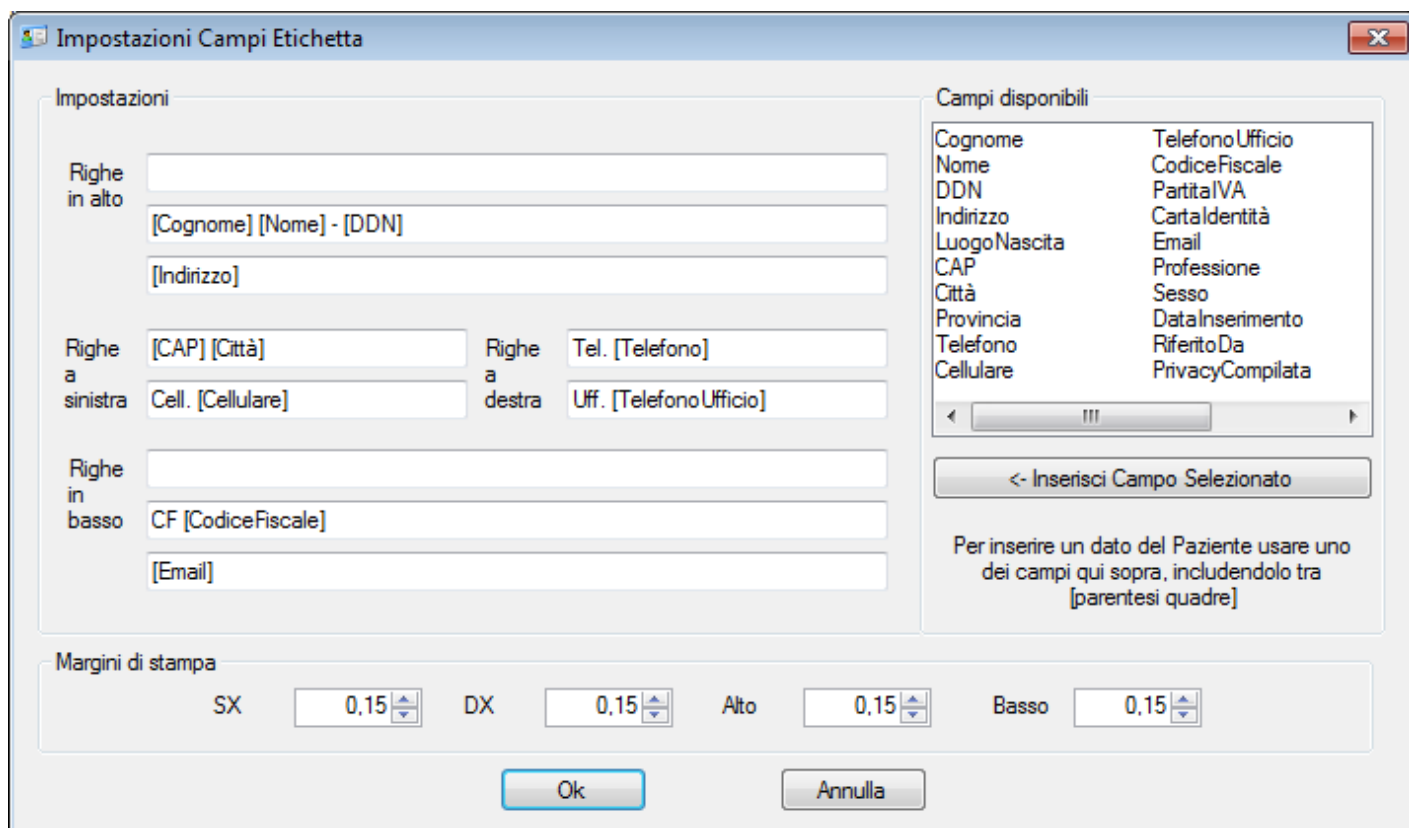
Impostazioni Campi Etichetta

Impostazioni

Righe in alto

[Cognome] [Nome] - [DDN]

[Indirizzo]

Righe a sinistra

[CAP] [Città]

Cell. [Cellulare]

Righe a destra

Tel. [Telefono]

Uff. [TelefonoUfficio]

Righe in basso

CF [CodiceFiscale]

[Email]

Campi disponibili

Cognome
Nome
DDN
Indirizzo
LuogoNascita
CAP
Città
Provincia
Telefono
Cellulare

TelefonoUfficio
CodiceFiscale
PartitaIVA
CartaIdentità
Email
Professione
Sesso
DataInserimento
RiferitoDa
PrivacyCompilata

<- Inserisci Campo Selezionato

Per inserire un dato del Paziente usare uno dei campi qui sopra, includendolo tra [parentesi quadre]

Margini di stampa

SX 0,15 DX 0,15 Alto 0,15 Basso 0,15

Ok Annulla